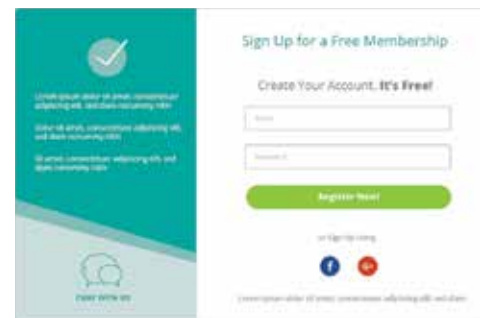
Lorem ipsum dolor sit amet, consectetuer adipiscing elit, sed diam nonummy nibh

Dolor sit amet, consectetuer adipiscing elit, sed diam nonummy nibh

Sit amet, consectetuer adipiscing elit, sed diam nonummy nibh

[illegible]

Sign Up for a Free Membership

Create Your Account. It's Free!

Email

Password

Register Now!

or Sign Up using

f

G+

Lorem ipsum dolor sit amet, consectetuer adipiscing elit, sed diam